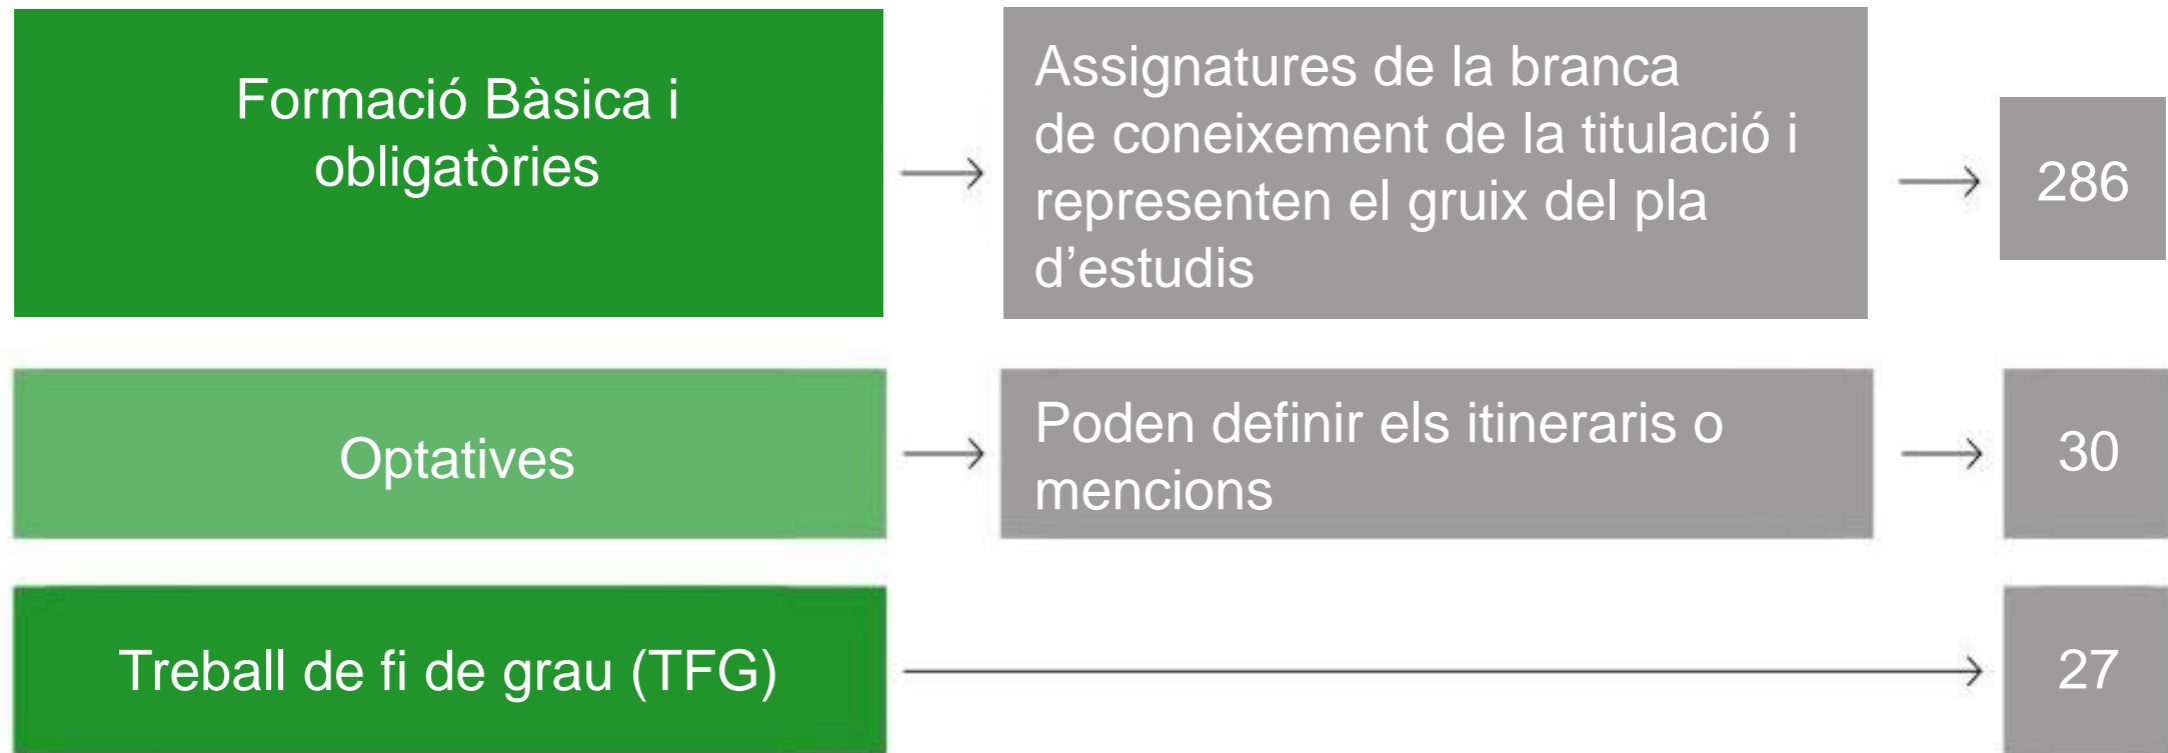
Formació Bàsica i obligatòries

Assignatures de la branca de coneixement de la titulació i representen el gruix del pla d’estudis

286

Optatives

Poden definir els itineraris o mencions

30

Treball de fi de grau (TFG)

27